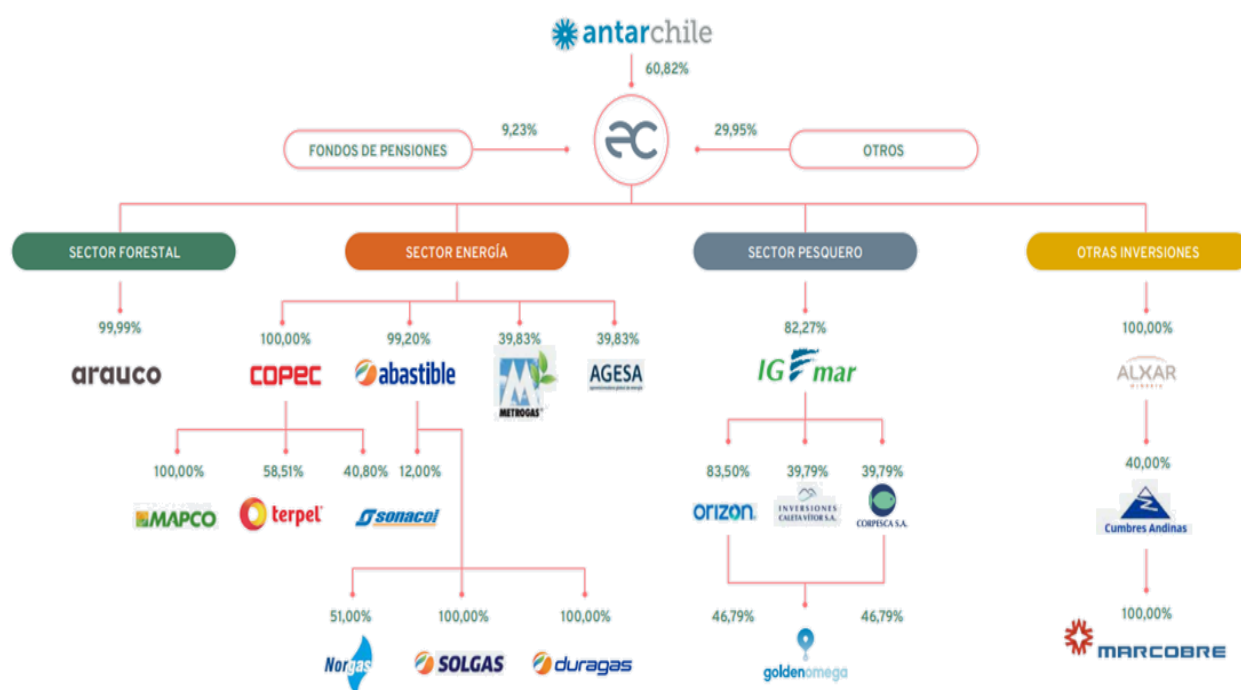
antarchile

60,82%

FONDOS DE PENSIONES

9,23%

EC

29,95%

OTROS

SECTOR FORESTAL

SECTOR ENERGÍA

SECTOR PESQUERO

OTRAS INVERSIONES

99,99%

arauco

100,00%

COPEC

99,20%

abastible

39,83%

METROGAS

39,83%

AGESA

82,27%

IGEmar

100,00%

ALXAR

100,00%

MAPCO

58,51%

terpel

40,80%

sonacol

12,00%

83,50%

ORIZON

39,79%

INVERSIONES CALETA VITOR S.A.

39,79%

CORPESCA S.A.

40,00%

Cumbres Andinas

51,00%

Norgas

100,00%

SOLGAS

100,00%

duragas

46,79%

46,79%

goldenomega

100,00%

MARCOBRE